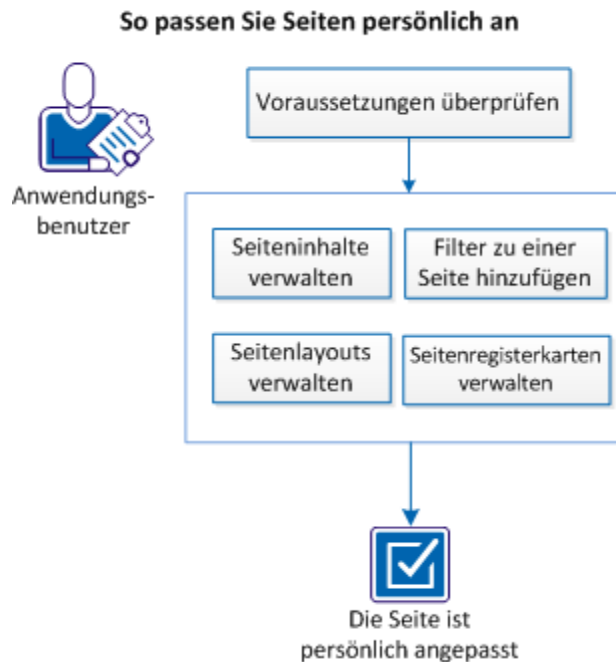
So passen Sie Seiten persönlich an

Anwendungsbenutzer

Voraussetzungen überprüfen

Seiteninhalte verwalten

Filter zu einer Seite hinzufügen

Seitenlayouts verwalten

Seitenregisterkarten verwalten

Die Seite ist persönlich angepasst